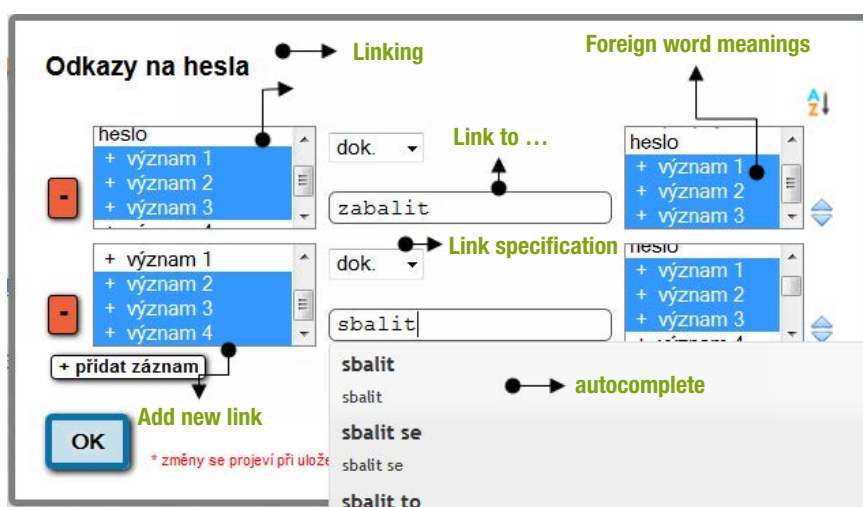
Odkazy na hesla

Linking

Foreign word meanings

heslo
+ význam 1
+ význam 2
+ význam 3

dok.

Link to …

zabalit

heslo
+ význam 1
+ význam 2
+ význam 3

-

Link specification

+ význam 1
+ význam 2
+ význam 3
+ význam 4

dok.

sbalit

heslo
+ význam 1
+ význam 2
+ význam 3

-

+ přidat záznam

Add new link

sbalit
sbalit

autocomplete

sbalit se
sbalit se

sbalit to

OK

* změny se projeví při ulož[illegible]